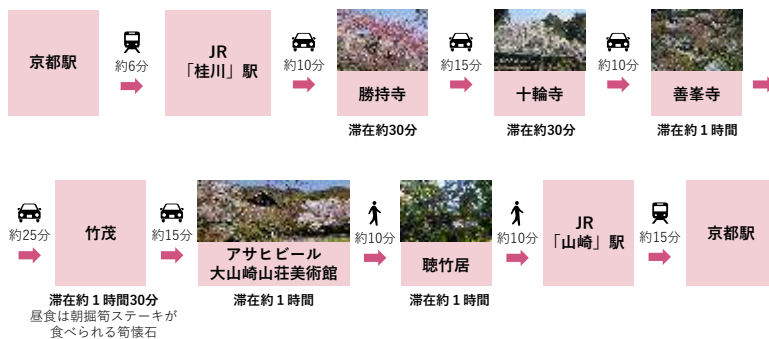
京都駅

約6分

JR
「桂川」駅

約10分

勝持寺
滞在約30分

約15分

十輪寺
滞在約30分

約10分

善峯寺
滞在約１時間

約25分

竹茂
滞在約１時間30分
昼食は朝掘筍ステーキが食べられる筍懐石

約15分

アサヒビール
大山崎山荘美術館
滞在約１時間

約10分

聴竹居
滞在約１時間

約10分

JR
「山崎」駅

約15分

京都駅